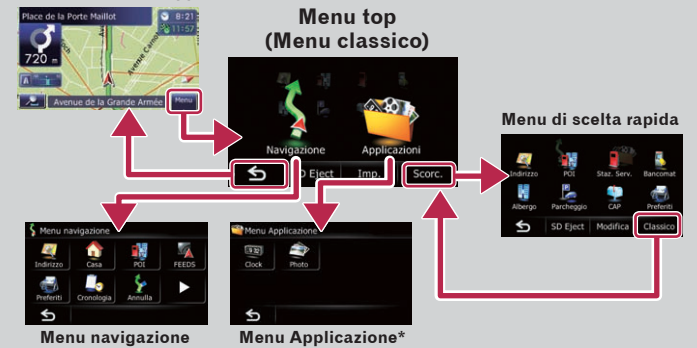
Place de la Porte Maillot
8:21
11:57
720 m
Avenue de la Grande Armée
Menu

Menu top
(Menu classico)

Navigazione
Applicazioni
SD Eject
Imp.
Scorc.

Menu di scelta rapida

Indirizzo
POI
Staz. Serv.
Bancomat
Albergo
Parcheggio
CAP
Preferiti
SD Eject
Modifica
Classico

Menu navigazione
Indirizzo
Casa
POI
FEEDS
Preferiti
Cronologia
Annulla

Menu navigazione

Menu Applicazione
Clock
Photo

Menu Applicazione*